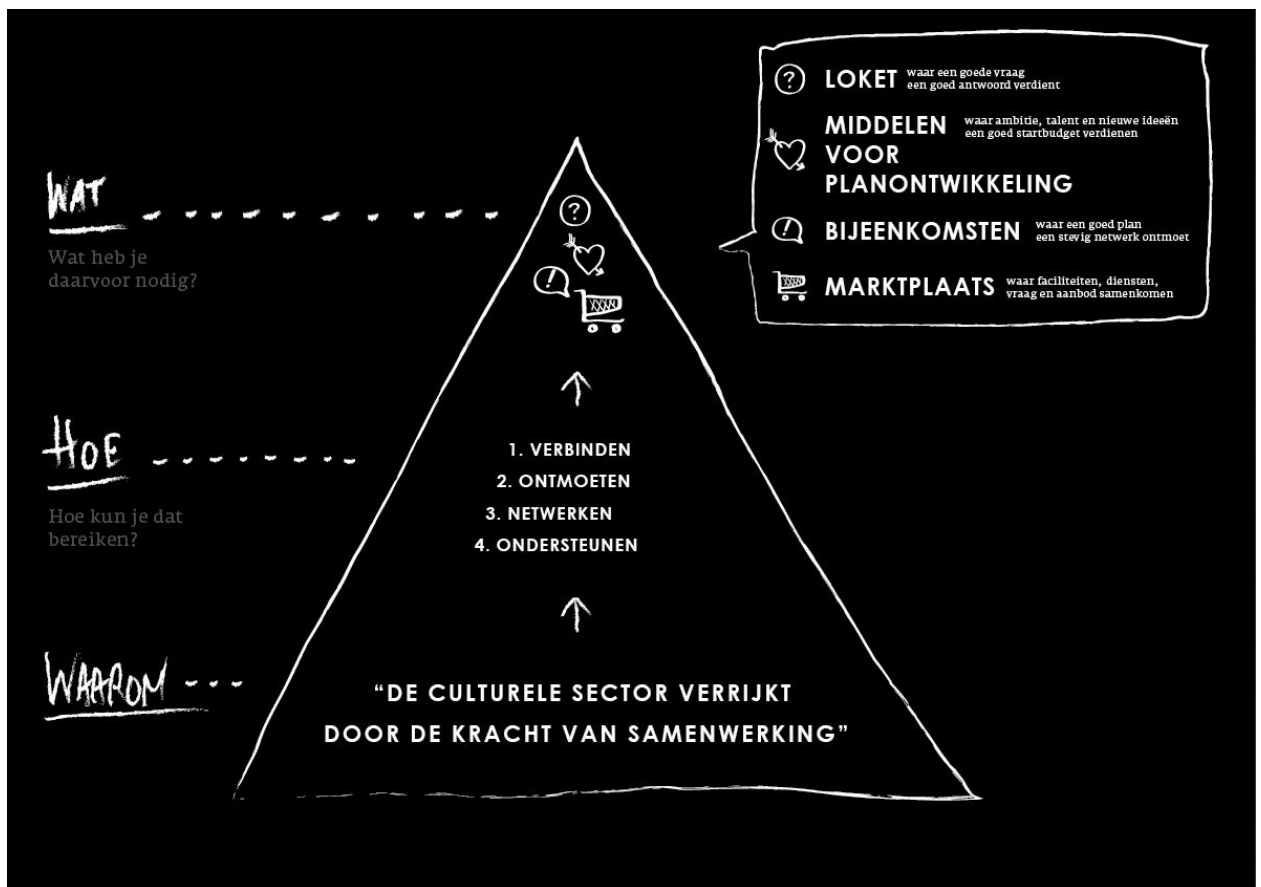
WAT

Wat heb je daarvoor nodig?

HOE

Hoe kun je dat bereiken?

WAAROM

LOKET waar een goede vraag een goed antwoord verdient

MIDDELEN VOOR PLANONTWIKKELING waar ambitie, talent en nieuwe ideeën een goed startbudget verdienen

BIJEENKOMSTEN waar een goed plan een stevig netwerk ontmoet

MARKTPLAATS waar faciliteiten, diensten, vraag en aanbod samenkomen

1. VERBINDEN
2. ONTMOETEN
3. NETWERKEN
4. ONDERSTEUNEN

"DE CULTURELE SECTOR VERRIJKT DOOR DE KRACHT VAN SAMENWERKING"